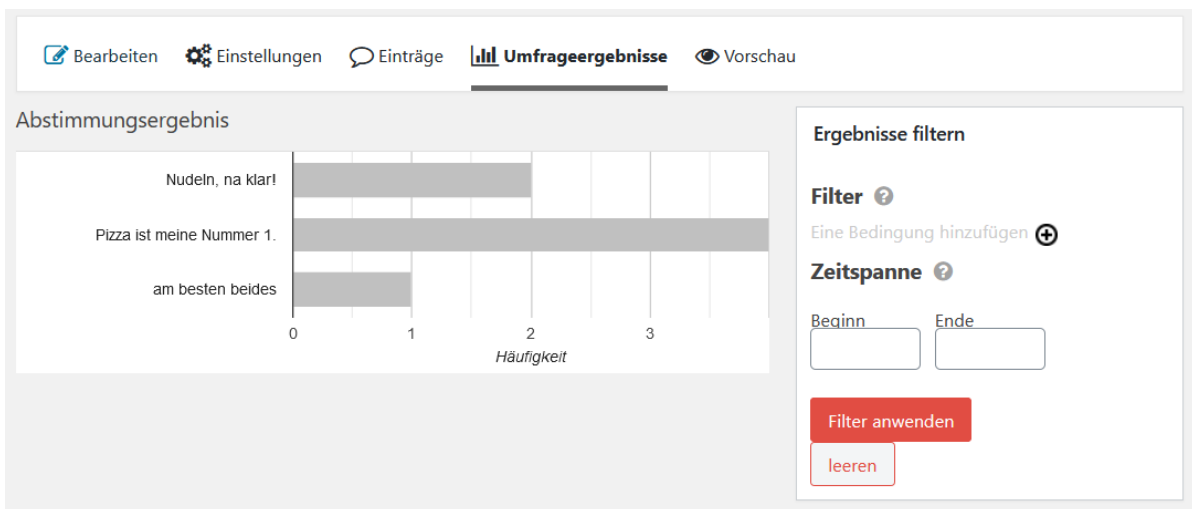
Bearbeiten Einstellungen Einträge Umfrageergebnisse Vorschau

Abstimmungsergebnis

Nudeln, na klar!
Pizza ist meine Nummer 1.
am besten beides

0 1 2 3
Häufigkeit

Ergebnisse filtern

Filter

Eine Bedingung hinzufügen

Zeitspanne

Beginn
Ende

Filter anwenden

leeren